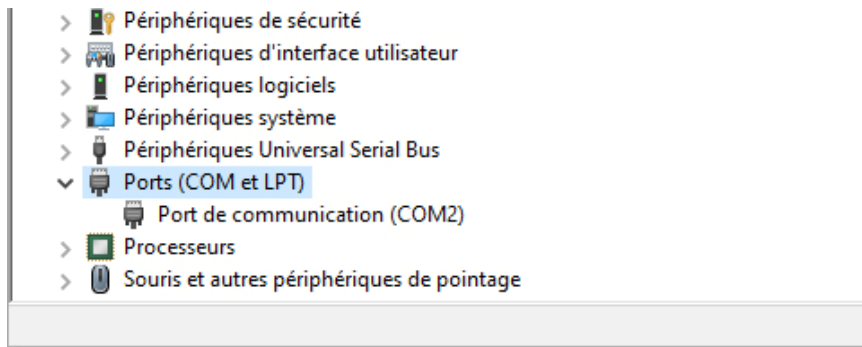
Périphériques de sécurité
Périphériques d'interface utilisateur
Périphériques logiciels
Périphériques système
Périphériques Universal Serial Bus
Ports (COM et LPT)
Port de communication (COM2)
Processeurs
Souris et autres périphériques de pointage